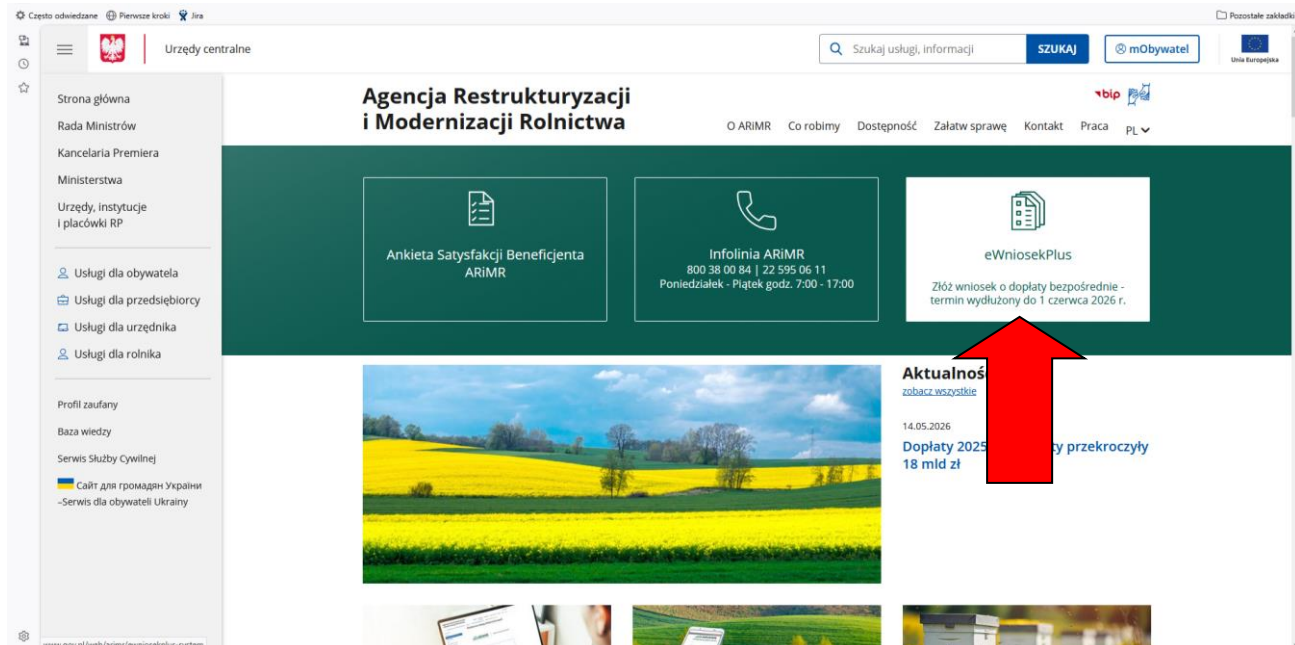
Często odwiedzane Pierwsze kroki Jira Pozostałe zakładki

Urzędy centralne

Szukaj usługi, informacji SZUKAJ mObywatel

Unia Europejska

Strona główna
Rada Ministrów
Kancelaria Premiera
Ministerstwa
Urzędy, instytucje i placówki RP

Usługi dla obywatela
Usługi dla przedsiębiorcy
Usługi dla urzędnika
Usługi dla rolnika

Profil zaufany
Baza wiedzy
Serwis Służby Cywilnej
Сайт для громадян України –Serwis dla obywateli Ukrainy

Agencja Restrukturyzacji i Modernizacji Rolnictwa

bip

O ARiMR Co robimy Dostępność Załatw sprawę Kontakt Praca PL

Ankieta Satysfakcji Beneficjenta ARiMR

Infolinia ARiMR
800 38 00 84 | 22 595 06 11
Poniedziałek - Piątek godz. 7:00 - 17:00

eWniosekPlus
Złóż wniosek o dopłaty bezpośrednie - termin wydłużony do 1 czerwca 2026 r.

Aktualnoś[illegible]
zobacz wszystkie

14.05.2026
Dopłaty 2025 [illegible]ty przekroczyły 18 mld zł

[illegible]